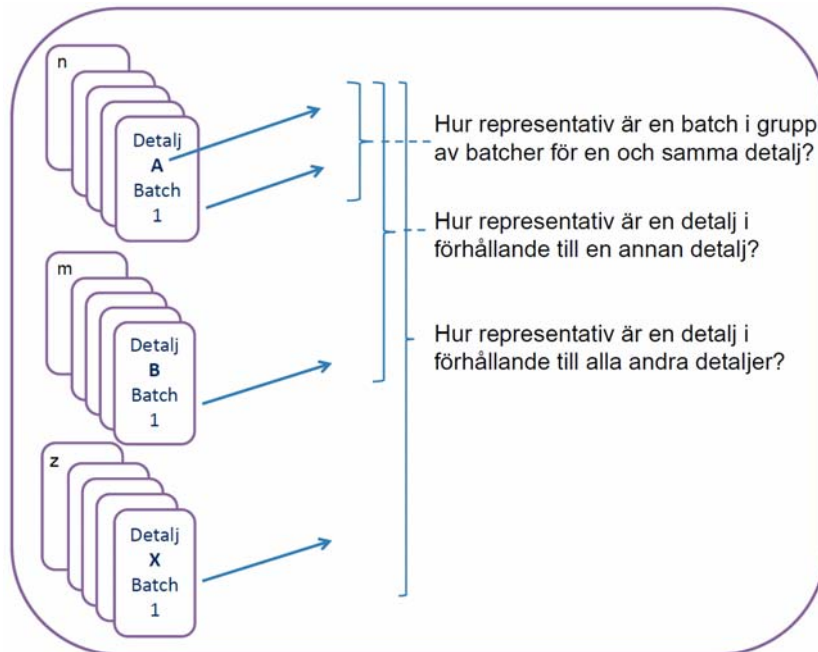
n

Detalj
A
Batch
1

m

Detalj
B
Batch
1

z

Detalj
X
Batch
1

Hur representativ är en batch i grupp
av batcher för en och samma detalj?

Hur representativ är en detalj i förhållande till en annan detalj?

Hur representativ är en detalj i förhållande till alla andra detaljer?